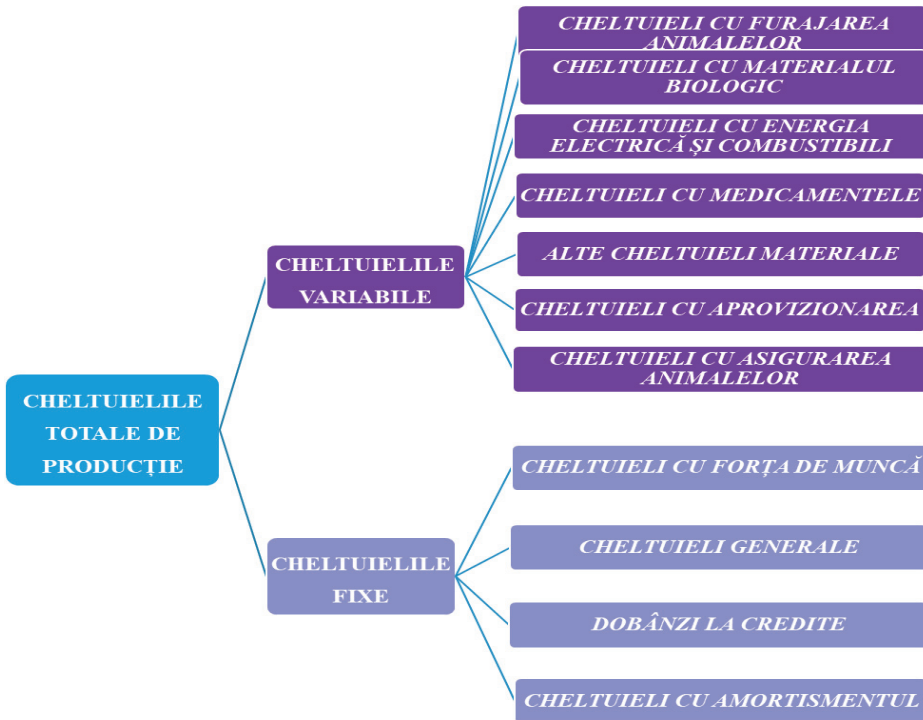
CHELTUIELILE TOTALE DE PRODUCȚIE

CHELTUIELILE VARIABILE

CHELTUIELI CU FURAJAREA ANIMALELOR

CHELTUIELI CU MATERIALUL BIOLOGIC

CHELTUIELI CU ENERGIA ELECTRICĂ ȘI COMBUSTIBILI

CHELTUIELI CU MEDICAMENTELE

ALTE CHELTUIELI MATERIALE

CHELTUIELI CU APROVIZIONAREA

CHELTUIELI CU ASIGURAREA ANIMALELOR

CHELTUIELILE FIXE

CHELTUIELI CU FORȚA DE MUNCĂ

CHELTUIELI GENERALE

DOBÂNZI LA CREDITE

CHELTUIELI CU AMORTISMENTUL